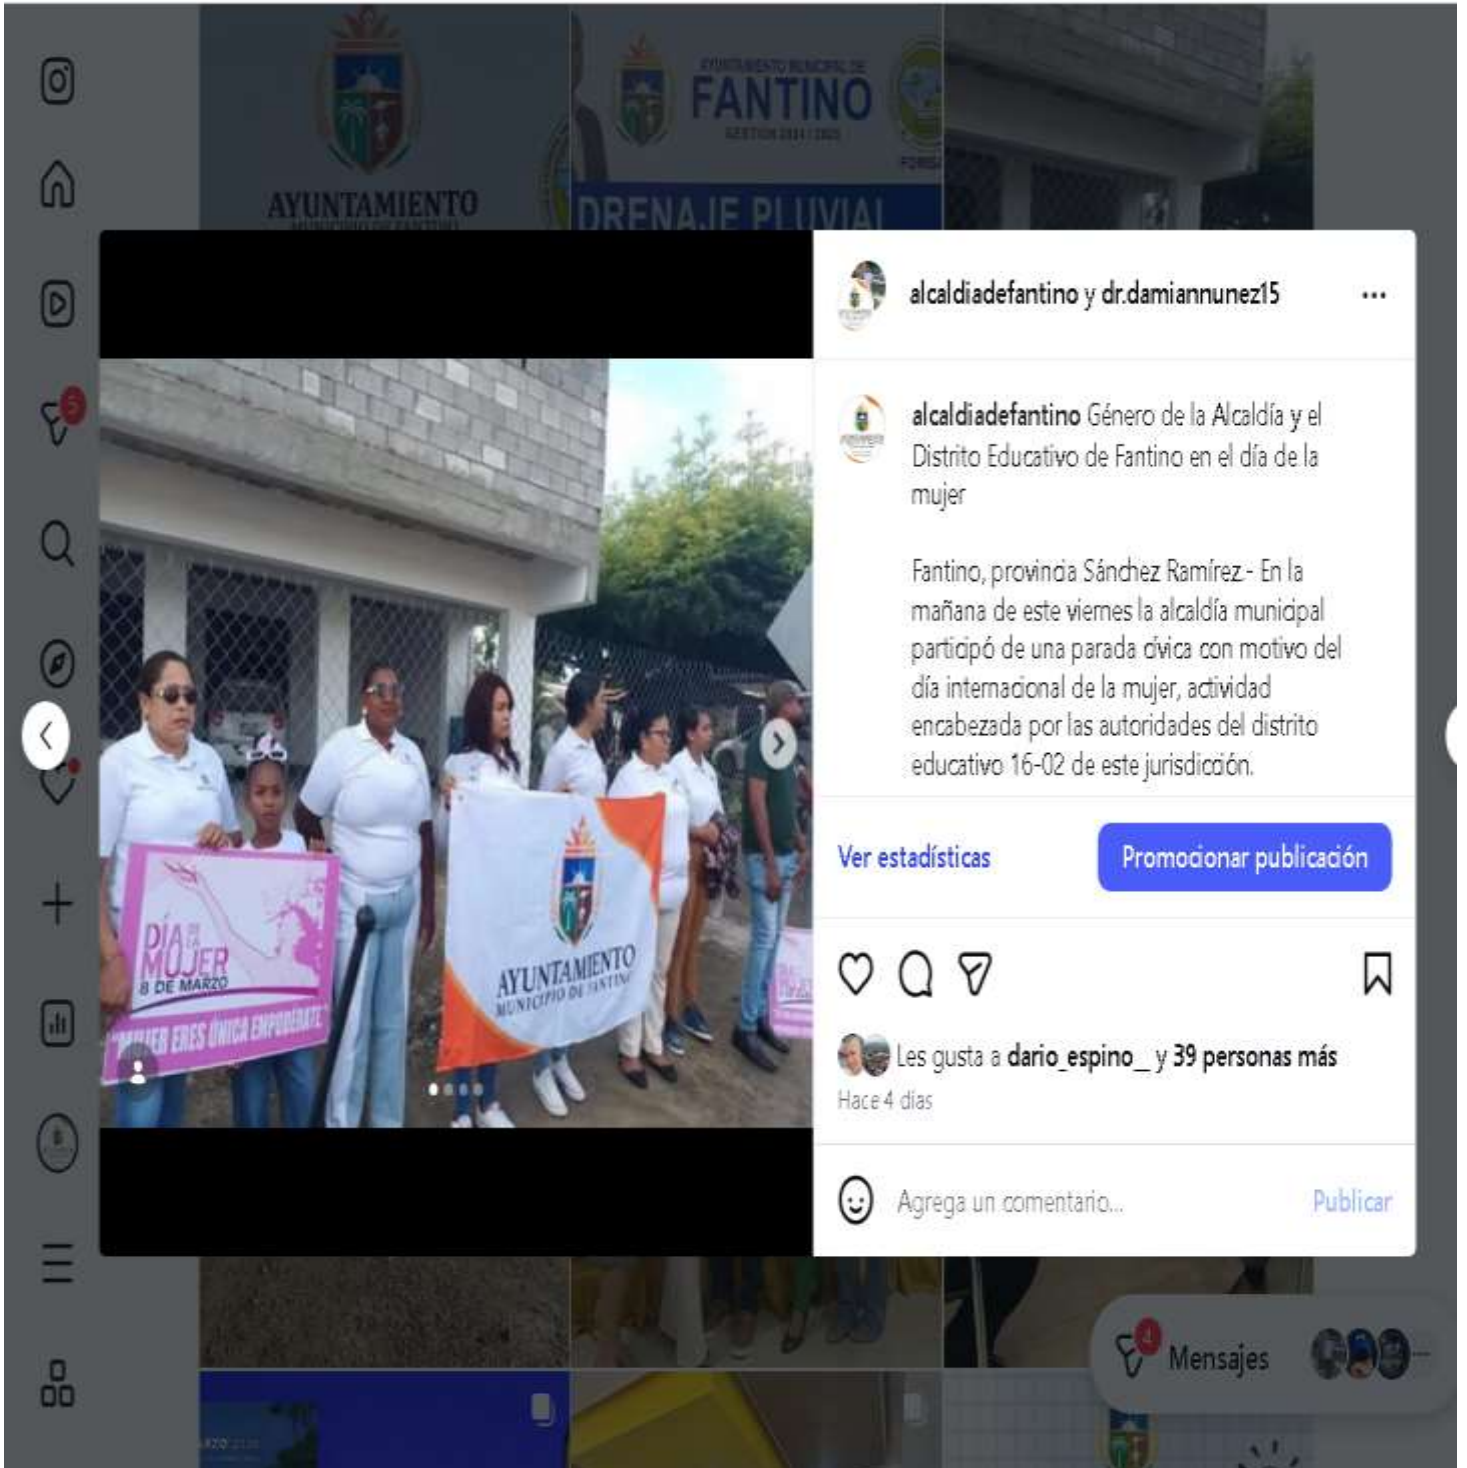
AYUNTAMIENTO

AYUNTAMIENTO MUNICIPAL DE
FANTINO
GESTIÓN 2024 | 2028

DRENAJE PLUVIAL

5

alcaldiadefantino y dr.damiannunez15 ...

alcaldiadefantino Género de la Alcaldía y el Distrito Educativo de Fantino en el día de la mujer

Fantino, provincia Sánchez Ramírez.- En la mañana de este viernes la alcaldía municipal participó de una parada cívica con motivo del día internacional de la mujer, actividad encabezada por las autoridades del distrito educativo 16-02 de este jurisdicción.

Ver estadísticas

Promocionar publicación

DÍA DE LA MUJER
8 DE MARZO
MUJER ERES ÚNICA EMPODERATE

AYUNTAMIENTO
MUNICIPIO DE FANTINO

Les gusta a dario_espino_ y 39 personas más

Hace 4 días

Agrega un comentario...

Publicar

4

Mensajes